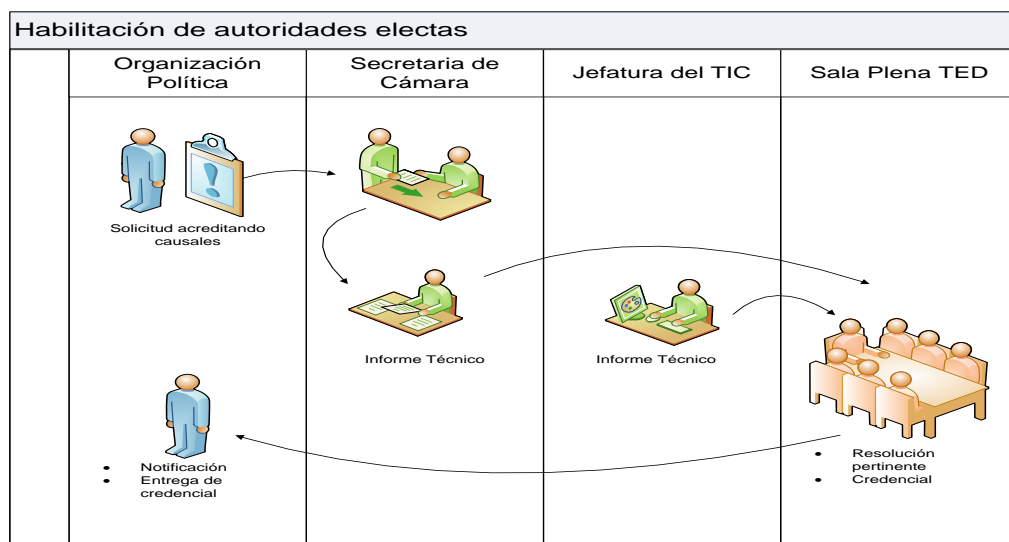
Habilitación de autoridades electas

| Organización Política | Secretaria de Cámara | Jefatura del TIC | Sala Plena TED |
|---|---|---|---|

Solicitud acreditando causales

Informe Técnico

Informe Técnico

- Notificación
- Entrega de credencial

- Resolución pertinente
- Credencial